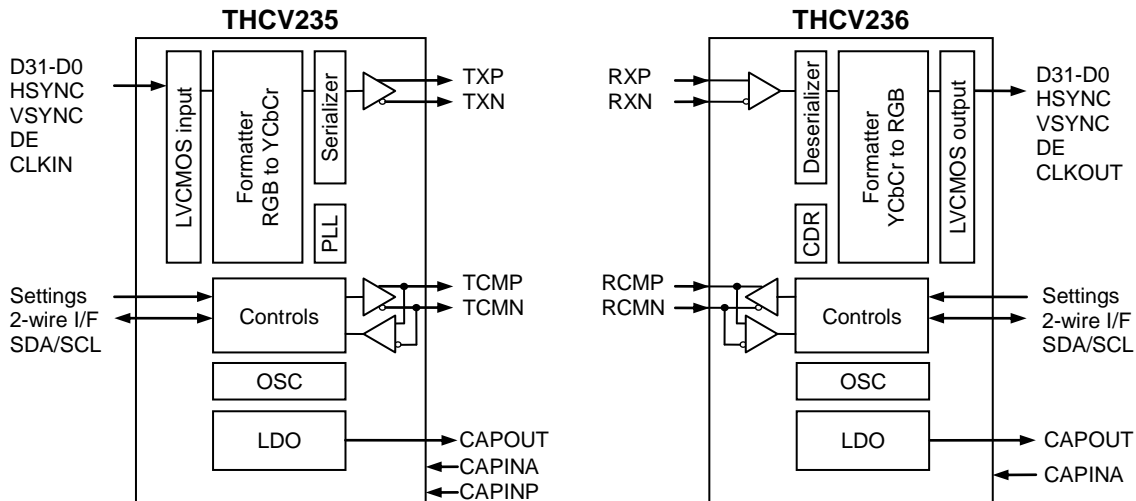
THCV235

D31-D0
HSYNC
VSYNC
DE
CLKIN

LVCMOS input

Formatter
RGB to YCbCr

Serializer

PLL

TXP
TXN

Settings
2-wire I/F
SDA/SCL

Controls

TCMP
TCMN

OSC

LDO

CAPOUT
CAPINA
CAPINP

THCV236

RXP
RXN

Deserializer

CDR

Formatter
YCbCr to RGB

LVCMOS output

D31-D0
HSYNC
VSYNC
DE
CLKOUT

RCMP
RCMN

Controls

Settings
2-wire I/F
SDA/SCL

OSC

LDO

CAPOUT
CAPINA